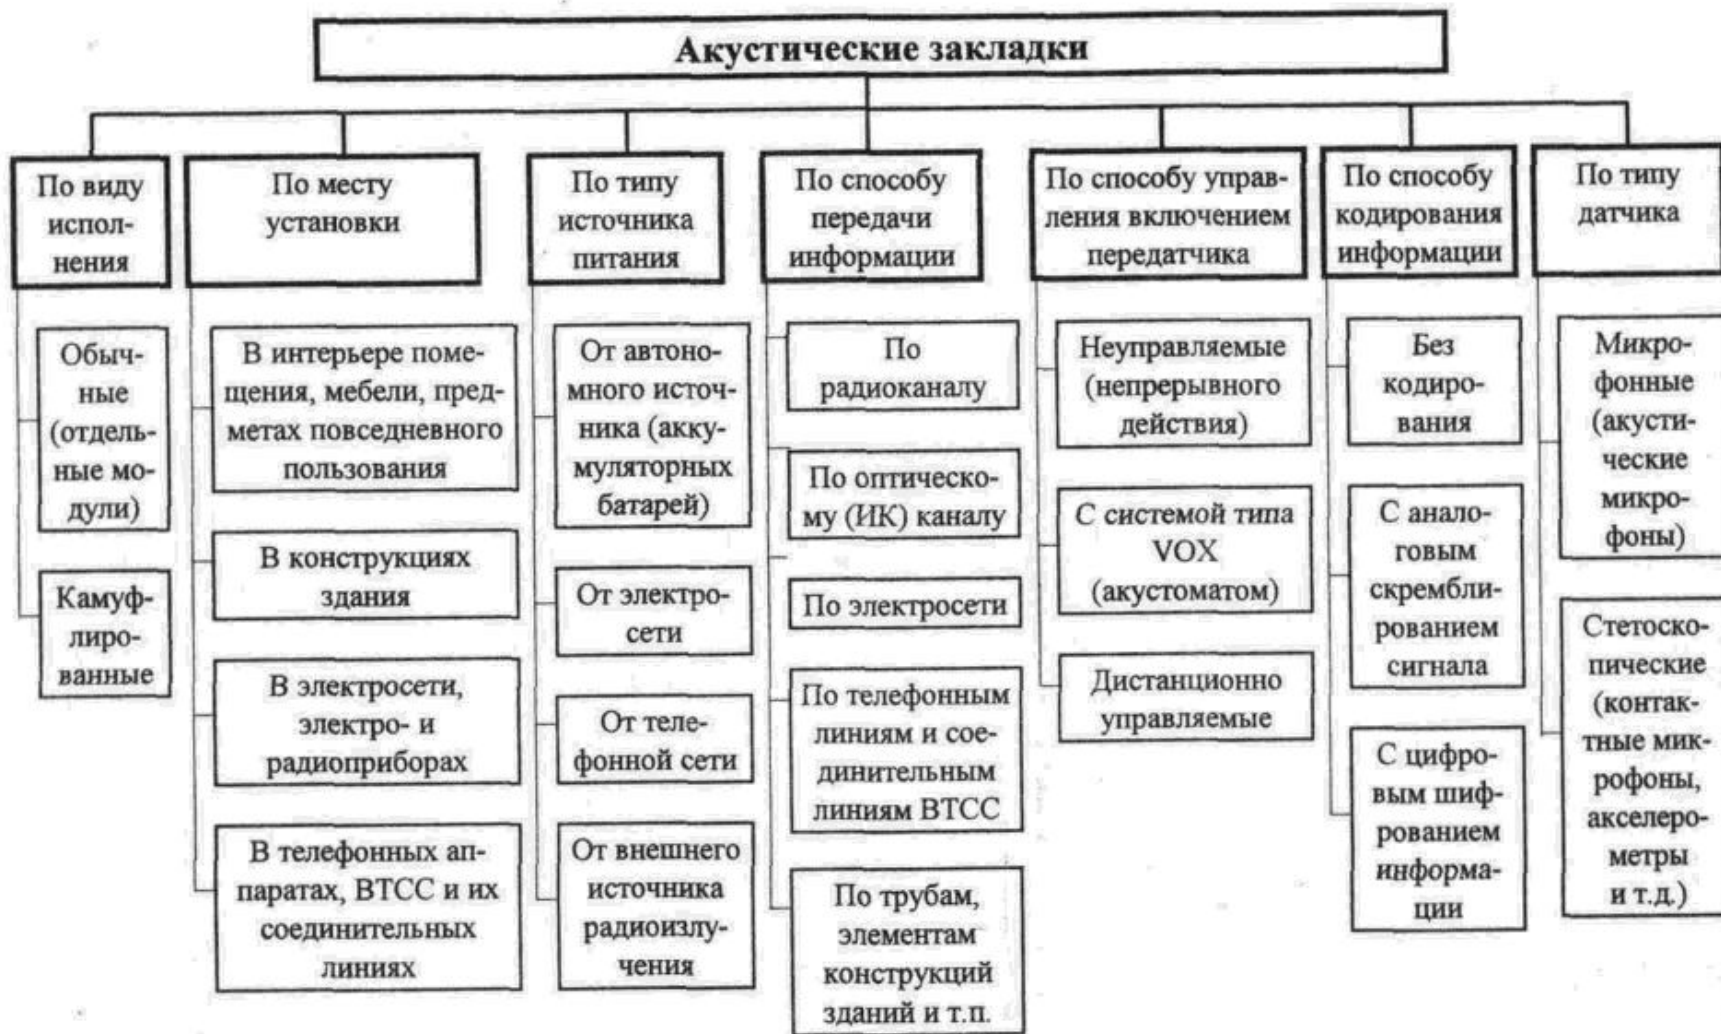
Акустические закладки

По виду исполнения

Обычные (отдельные модули)

Камуфлированные

По месту установки

В интерьере помещения, мебели, предметах повседневного пользования

В конструкциях здания

В электросети, электро- и радиоприборах

В телефонных аппаратах, ВТСС и их соединительных линиях

По типу источника питания

От автономного источника (аккумуляторных батарей)

От электросети

От телефонной сети

От внешнего источника радиоизлучения

По способу передачи информации

По радиоканалу

По оптическому (ИК) каналу

По электросети

По телефонным линиям и соединительным линиям ВТСС

По трубам, элементам конструкций зданий и т.п.

По способу управления включением передатчика

Неуправляемые (непрерывного действия)

С системой типа VOX (акустоматом)

Дистанционно управляемые

По способу кодирования информации

Без кодирования

С аналоговым скремблированием сигнала

С цифровым шифрованием информации

По типу датчика

Микрофонные (акустические микрофоны)

Стетоскопические (контактные микрофоны, акселерометры и т.д.)